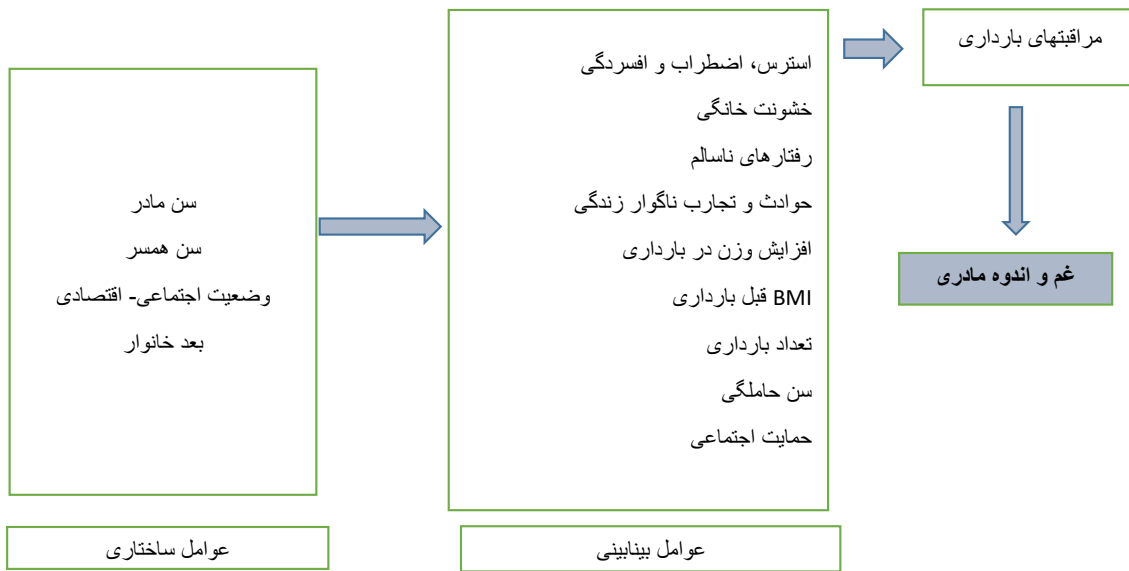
سن مادر
سن همسر
وضعیت اجتماعی- اقتصادی
بعد خانوار

عوامل ساختاری

استرس، اضطراب و افسردگی
خشونت خانگی
رفتارهای ناسالم
حوادث و تجارب ناگوار زندگی
افزایش وزن در بارداری
BMI قبل بارداری
تعداد بارداری
سن حاملگی
حمایت اجتماعی

عوامل بینابینی

مراقبتهای بارداری

غم و اندوه مادری